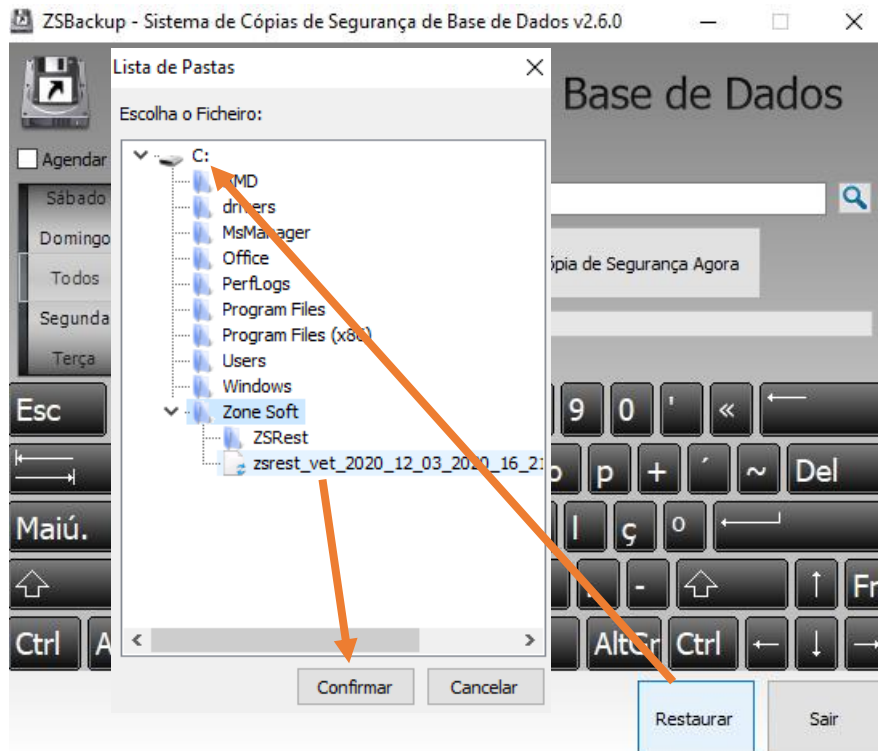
ZSBackup - Sistema de Cópias de Segurança de Base de Dados v2.6.0

Base de Dados

Agendar

Sábado
Domingo
Todos
Segunda
Terça

Lista de Pastas

Escolha o Ficheiro:

C:
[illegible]MD
dr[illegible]ers
MsManager
Office
PerfLogs
Program Files
Program Files (x8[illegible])
Users
Windows
Zone Soft
ZSRest
zsrest_vet_2020_12_03_20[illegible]0_16_21

Confirmar
Cancelar

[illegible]ópia de Segurança Agora

Esc
9
0
'
«
Del
p
+
´
~
Maiú.
l
ç
º
-
Ctrl
A
AltGr
Ctrl
Fr

Restaurar
Sair